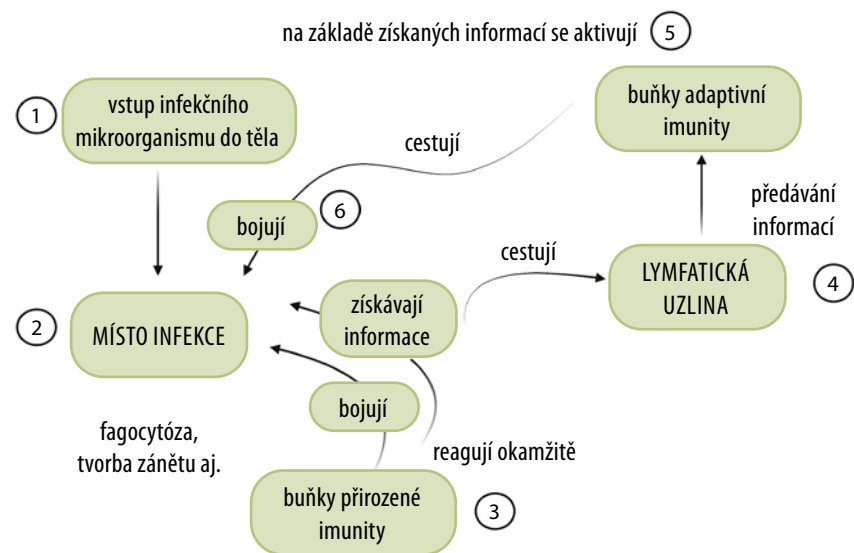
na základě získaných informací se aktivují 5

1 vstup infekčního mikroorganismu do těla

buňky adaptivní imunity

cestují

předávání informací

bojují 6

cestují

LYMFATICKÁ UZLINA 4

2 MÍSTO INFEKCE

získávají informace

bojují

fagocytóza, tvorba zánětu aj.

reagují okamžitě

buňky přirozené imunity 3